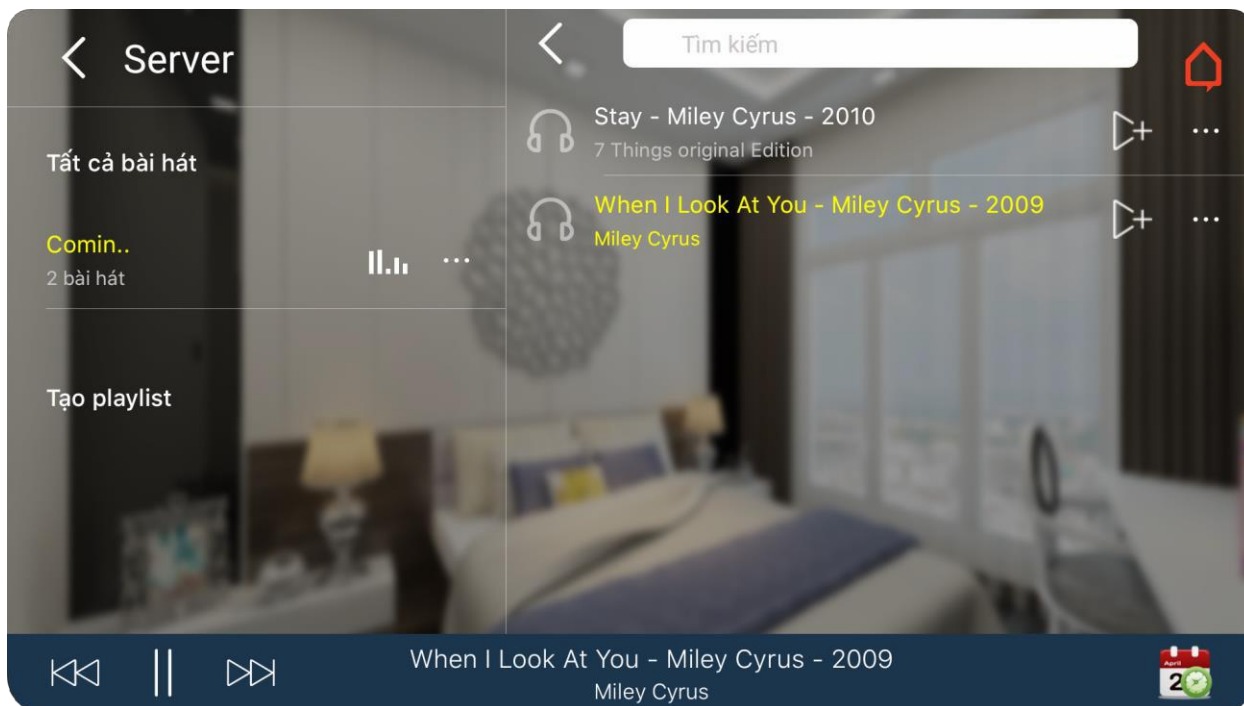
Server

Tất cả bài hát

Comin..
2 bài hát

Tạo playlist

Tìm kiếm

Stay - Miley Cyrus - 2010
7 Things original Edition

When I Look At You - Miley Cyrus - 2009
Miley Cyrus

When I Look At You - Miley Cyrus - 2009
Miley Cyrus

April
20